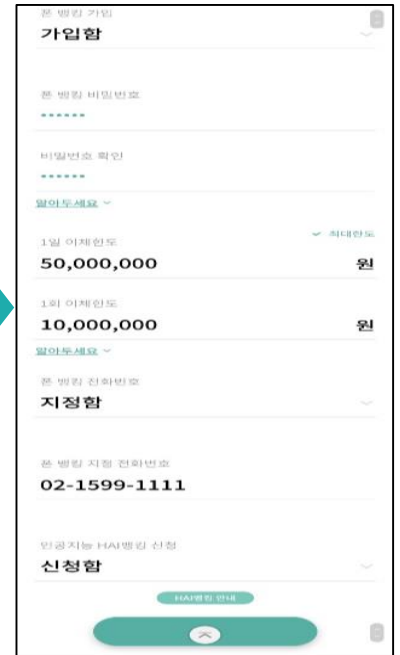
폰 뱅킹 가입
가입함

폰 뱅킹 비밀번호
••••••

비밀번호 확인
••••••

알아두세요

1일 이체한도
최대한도
50,000,000
원

1회 이체한도
10,000,000
원

알아두세요

폰 뱅킹 전화번호
지정함

폰 뱅킹 지정 전화번호
02-1599-1111

인공지능 HAI뱅킹 신청
신청함

HAI뱅킹 안내